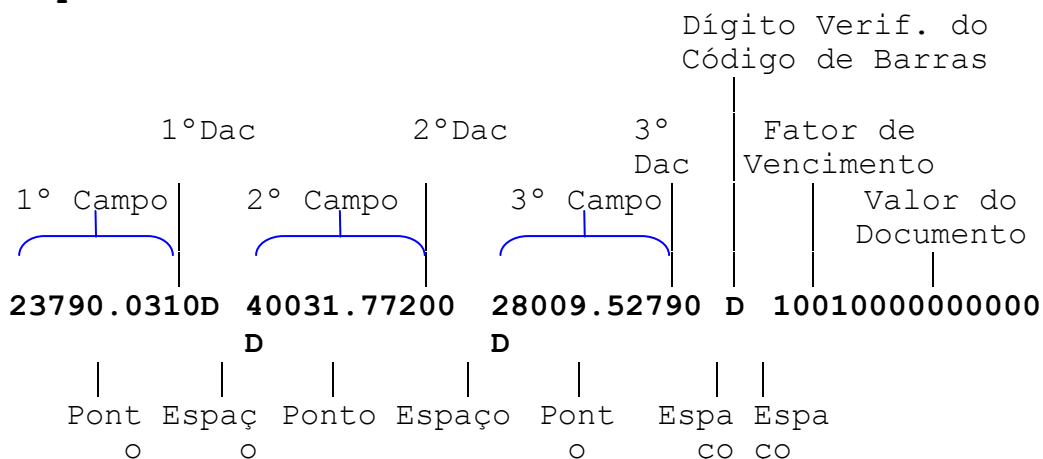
Dígito Verif. do Código de Barras

1°Dac 2°Dac 3° Dac Fator de Vencimento

1° Campo 2° Campo 3° Campo Valor do Documento

23790.0310D 40031.77200 28009.52790 D 10010000000000
D D

Pont
o Espaç
o Ponto Espaço Pont
o Espa
co Espa
co